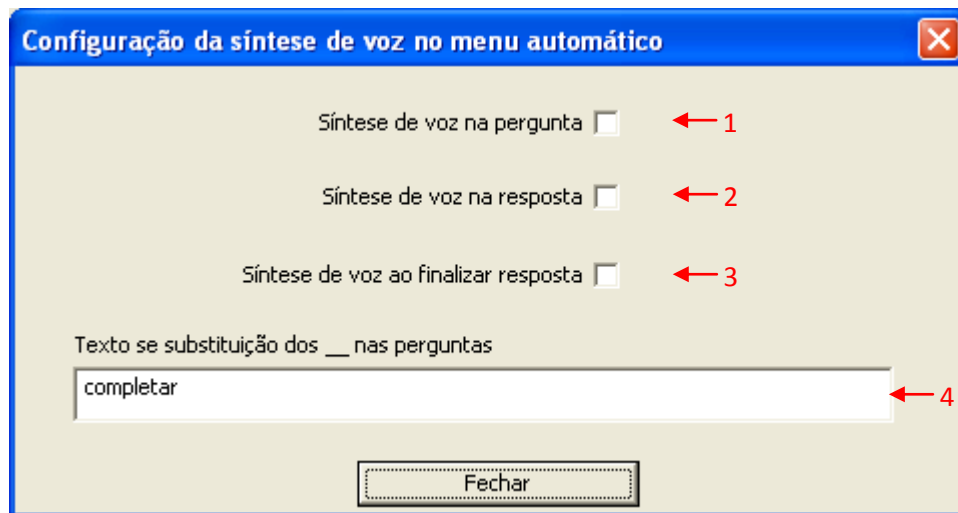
Configuração da síntese de voz no menu automático

Síntese de voz na pergunta 1

Síntese de voz na resposta 2

Síntese de voz ao finalizar resposta 3

Texto se substituição dos __ nas perguntas

completar 4

Fechar